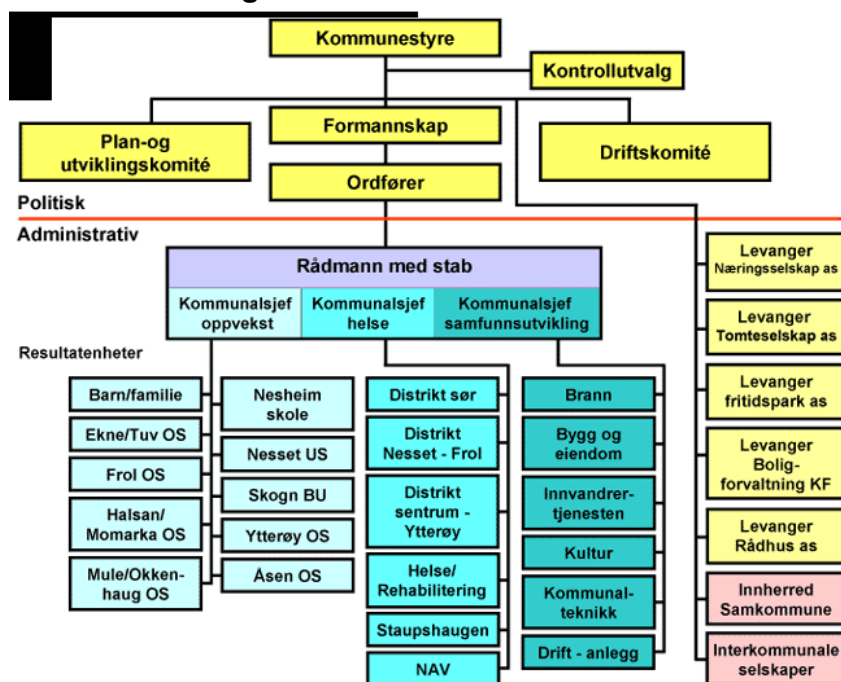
Kommunestyre

Kontrollutvalg

Plan-og utviklingskomité

Formannskap

Driftskomité

Ordfører

Politisk

Administrativ

Rådmann med stab

Kommunalsjef oppvekst

Kommunalsjef helse

Kommunalsjef samfunnsutvikling

Resultatenheter

Barn/familie

Ekne/Tuv OS

Frol OS

Halsan/ Momarka OS

Mule/Okkenhaug OS

Nesheim skole

Nesset US

Skogn BU

Ytterøy OS

Åsen OS

Distrikt sør

Distrikt Nesset - Frol

Distrikt sentrum - Ytterøy

Helse/ Rehabilitering

Staupshaugen

NAV

Brann

Bygg og eiendom

Innvandrertjenesten

Kultur

Kommunalteknikk

Drift - anlegg

Levanger Næringsselskap as

Levanger Tomteselskap as

Levanger fritidspark as

Levanger Boligforvaltning KF

Levanger Rådhus as

Innherred Samkommune

Interkommunale selskaper